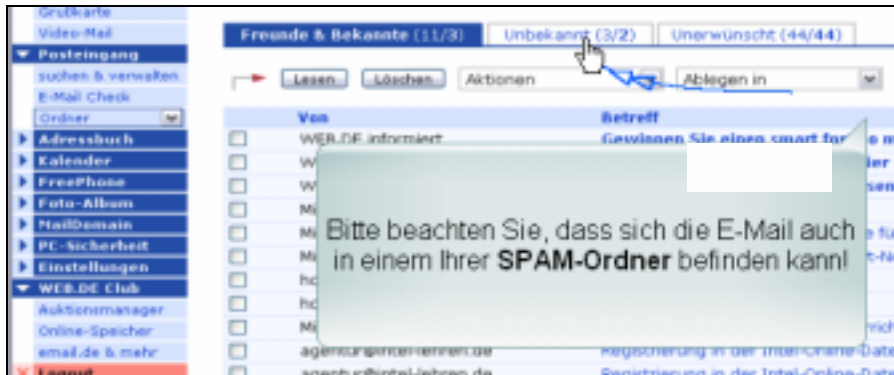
Grußkarte
Video-Mail
Posteingang
suchen & verwalten
E-Mail Check
Ordner
Adressbuch
Kalender
FreePhone
Foto-Album
MailDomain
PC-Sicherheit
Einstellungen
WEB.DE Club
Auktionsmanager
Online-Speicher
email.de & mehr
Logout

Freunde & Bekannte (11/3)
Unbekannt (3/2)
Unerwünscht (44/44)

Lesen
Löschen
Aktionen
Ablegen in

Von
Betreff
WEB.DE informiert
Gewinnen Sie einen smart for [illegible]
agentur@intel-lehren.de
Registrierung in der Intel-Online-Date
agentur@intel-lehren.de
Registrierung in der Intel-Online-Date

Bitte beachten Sie, dass sich die E-Mail auch in einem Ihrer SPAM-Ordner befinden kann!